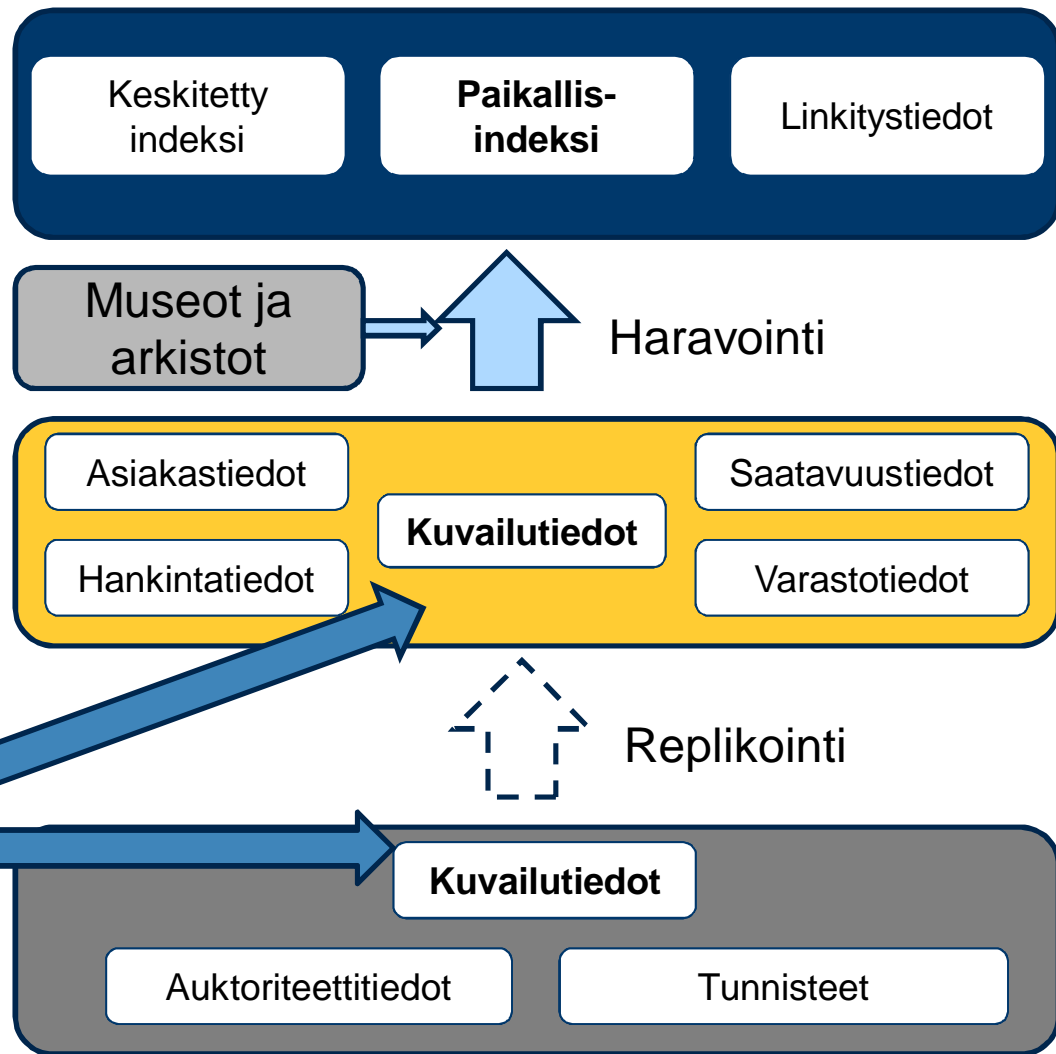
Keskitetty indeksi

Paikallis-indeksi

Linkitystiedot

Museot ja arkistot

Haravointi

Asiakastiedot

Saatavuustiedot

Kuvailutiedot

Hankintatiedot

Varastotiedot

Replikointi

Kuvailutiedot

Auktoriteettitiedot

Tunnisteet